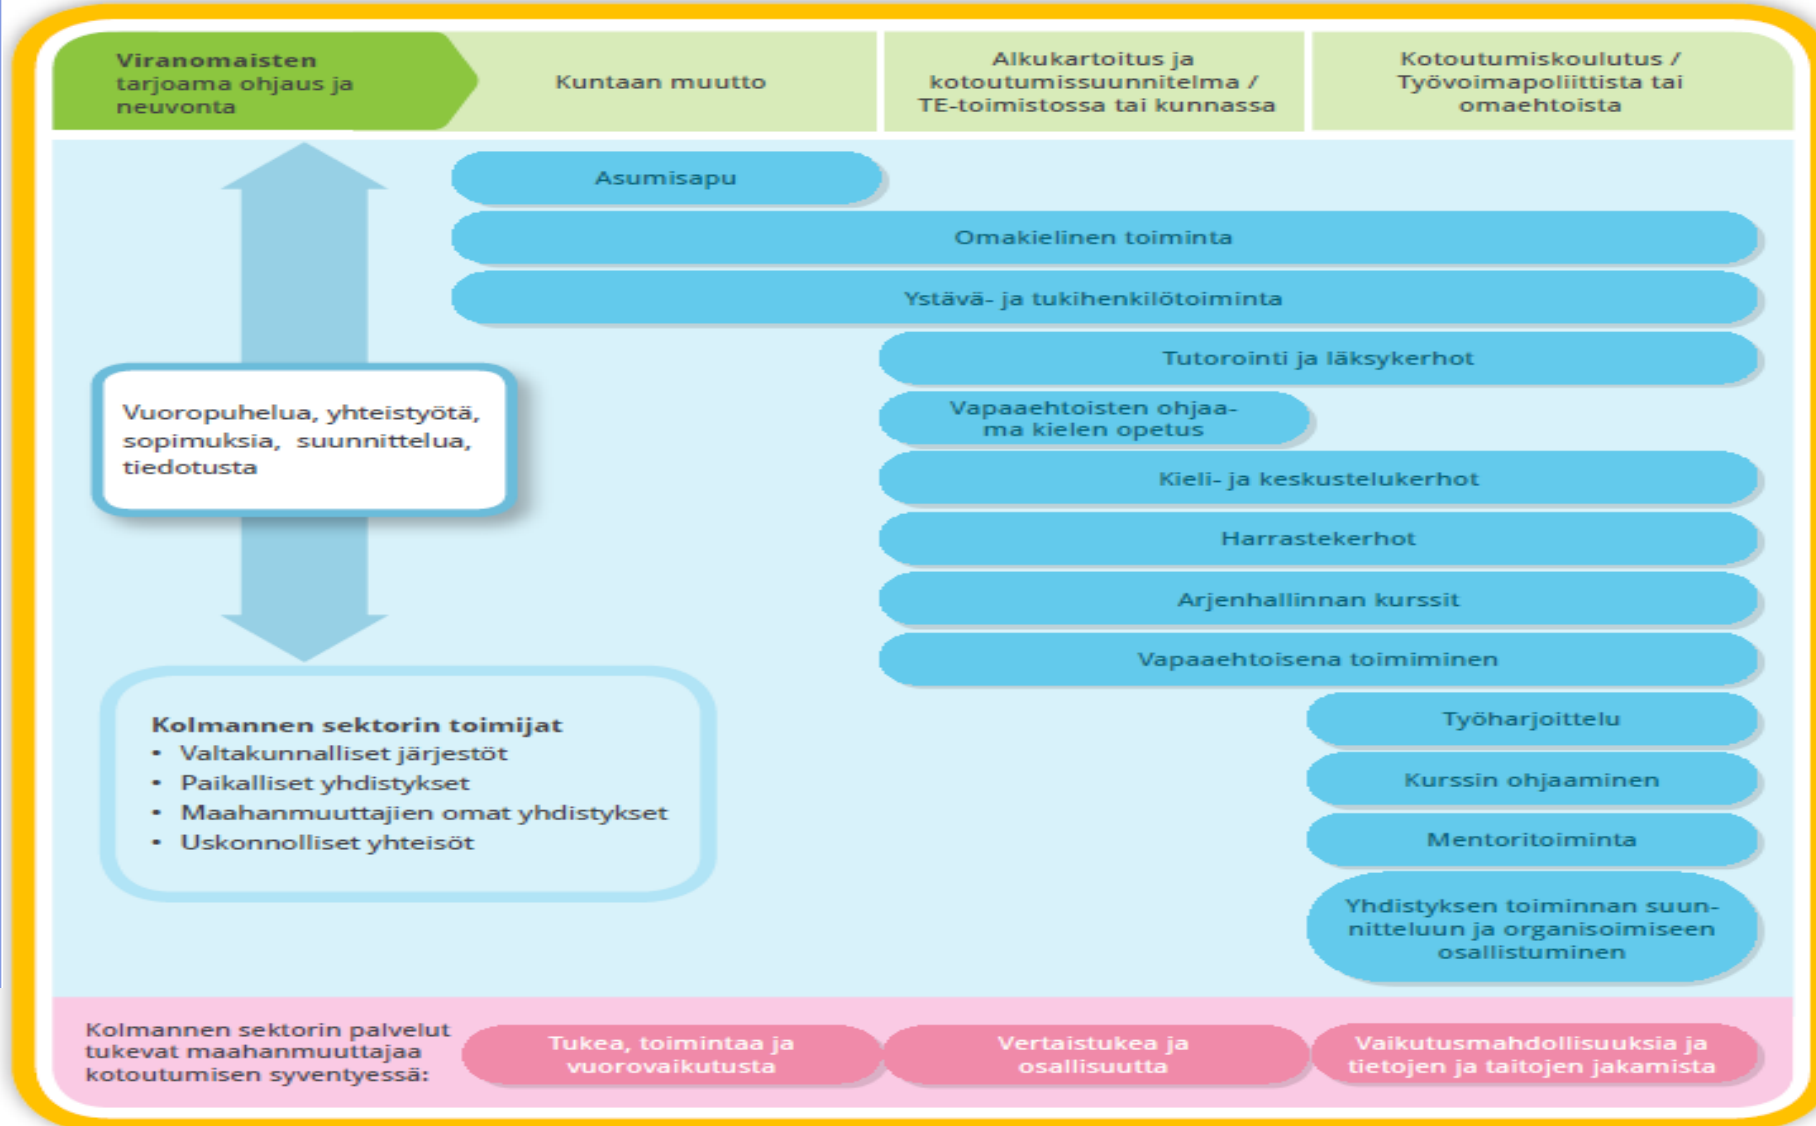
Viranomaisten tarjoama ohjaus ja neuvonta

Kuntaan muutto

Alkukartoitus ja kotoutumissuunnitelma / TE-toimistossa tai kunnassa

Kotoutumiskoulutus / Työvoimapoliittista tai omaehtoista

Asumisapu

Omakielinen toiminta

Ystävä- ja tukihenkilötoiminta

Tutorointi ja läksykerhot

Vapaaehtoisten ohjaama kielen opetus

Kieli- ja keskustelukerhot

Harrastekerhot

Arjenhallinnan kurssit

Vapaaehtoisena toimiminen

Työharjoittelu

Kurssin ohjaaminen

Mentoritoiminta

Yhdistyksen toiminnan suunnitteluun ja organisoimiseen osallistuminen

Vuoropuhelua, yhteistyötä, sopimuksia, suunnittelua, tiedotusta

Kolmannen sektorin toimijat
• Valtakunnalliset järjestöt
• Paikalliset yhdistykset
• Maahanmuuttajien omat yhdistykset
• Uskonnolliset yhteisöt

Kolmannen sektorin palvelut tukevat maahanmuuttajaa kotoutumisen syventyessä:

Tukea, toimintaa ja vuorovaikutusta

Vertaistukea ja osallisuutta

Vaikutusmahdollisuuksia ja tietojen ja taitojen jakamista